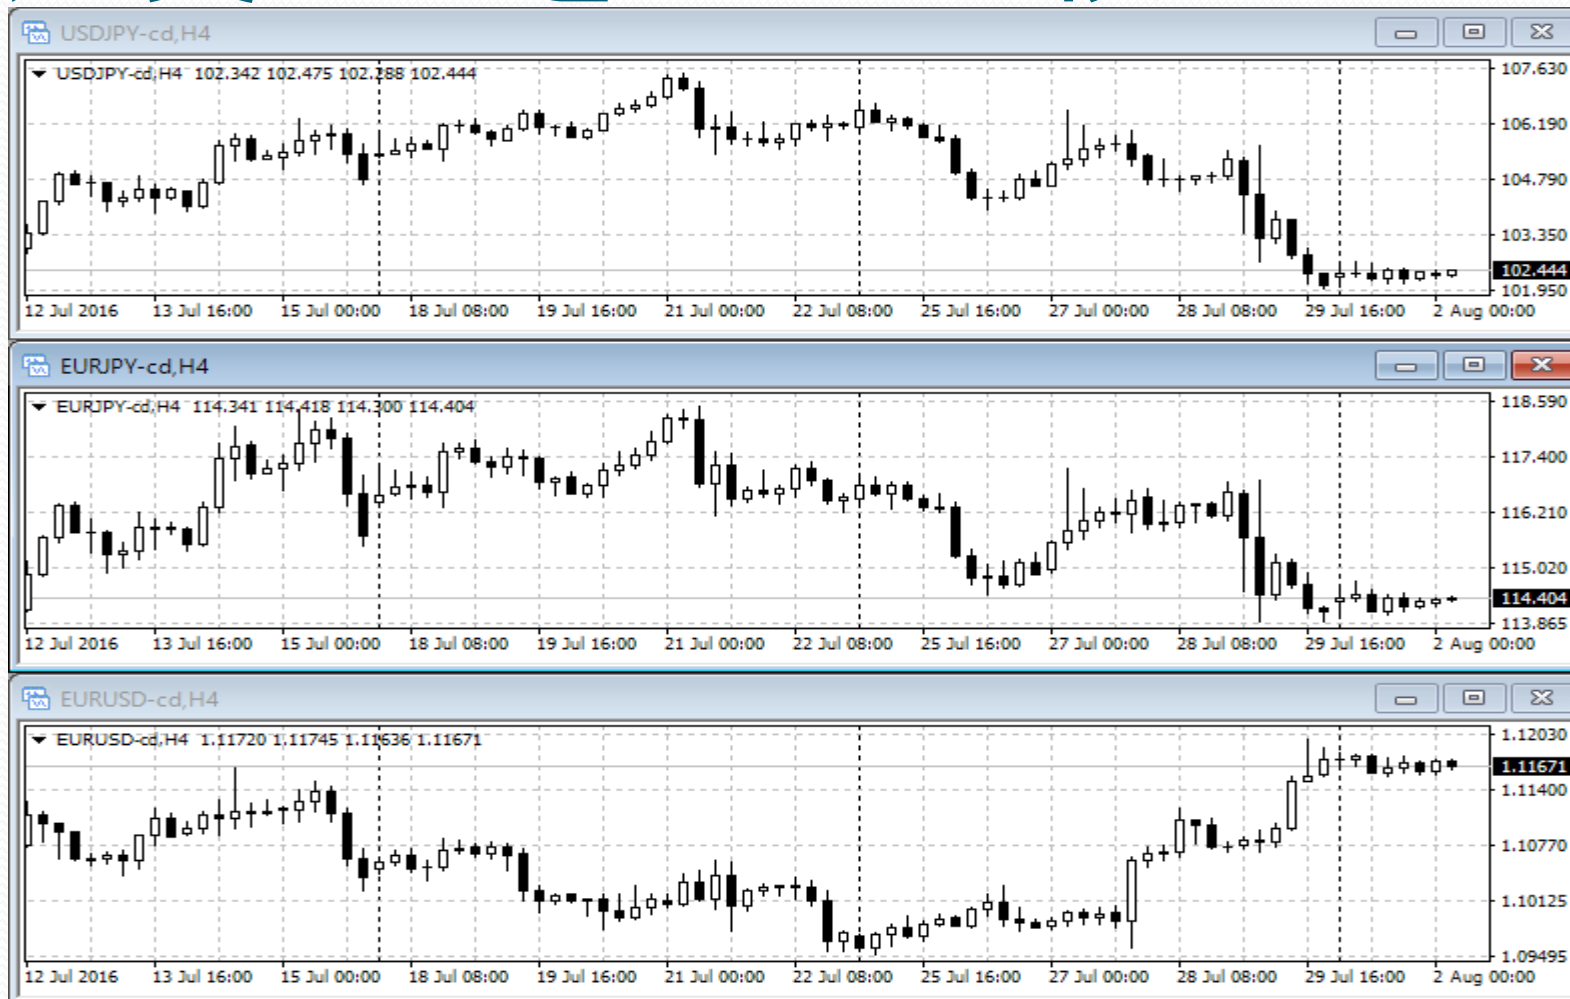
USDJPY-cd,H4

USDJPY-cd,H4 102.342 102.475 102.288 102.444

107.630
106.190
104.790
103.350
102.444
101.950

12 Jul 2016 13 Jul 16:00 15 Jul 00:00 18 Jul 08:00 19 Jul 16:00 21 Jul 00:00 22 Jul 08:00 25 Jul 16:00 27 Jul 00:00 28 Jul 08:00 29 Jul 16:00 2 Aug 00:00

EURJPY-cd,H4

EURJPY-cd,H4 114.341 114.418 114.300 114.404

118.590
117.400
116.210
115.020
114.404
113.865

12 Jul 2016 13 Jul 16:00 15 Jul 00:00 18 Jul 08:00 19 Jul 16:00 21 Jul 00:00 22 Jul 08:00 25 Jul 16:00 27 Jul 00:00 28 Jul 08:00 29 Jul 16:00 2 Aug 00:00

EURUSD-cd,H4

EURUSD-cd,H4 1.11720 1.11745 1.11636 1.11671

1.12030
1.11671
1.11400
1.10770
1.10125
1.09495

12 Jul 2016 13 Jul 16:00 15 Jul 00:00 18 Jul 08:00 19 Jul 16:00 21 Jul 00:00 22 Jul 08:00 25 Jul 16:00 27 Jul 00:00 28 Jul 08:00 29 Jul 16:00 2 Aug 00:00